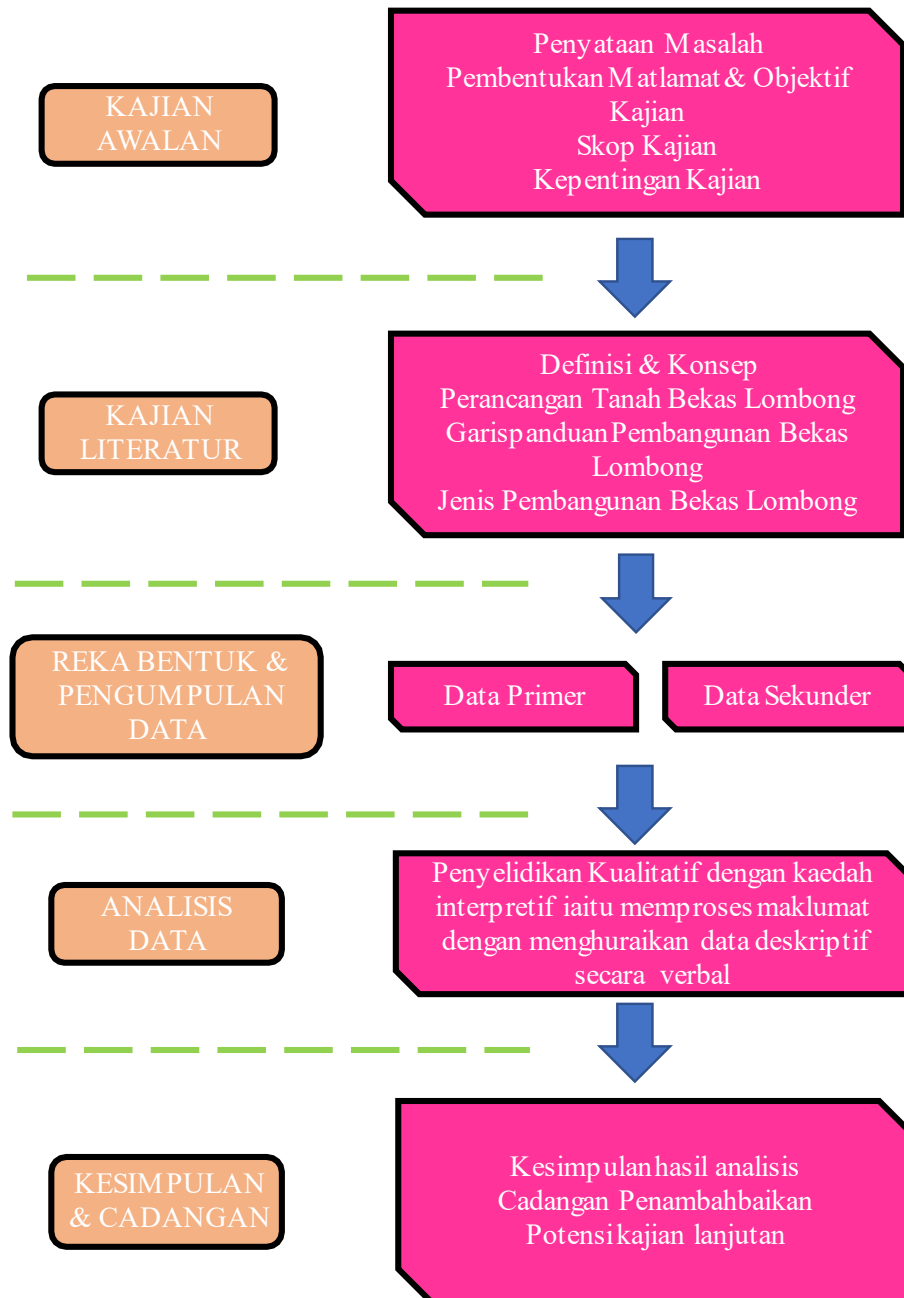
KAJIAN AWALAN

Penyataan Masalah
Pembentukan Matlamat & Objektif Kajian
Skop Kajian
Kepentingan Kajian

KAJIAN LITERATUR

Definisi & Konsep
Perancangan Tanah Bekas Lombong
Garispanduan Pembangunan Bekas Lombong
Jenis Pembangunan Bekas Lombong

REKA BENTUK & PENGUMPULAN DATA

Data Primer

Data Sekunder

ANALISIS DATA

Penyelidikan Kualitatif dengan kaedah interpretif iaitu memproses maklumat dengan menghuraikan data deskriptif secara verbal

KESIMPULAN & CADANGAN

Kesimpulan hasil analisis
Cadangan Penambahbaikan
Potensi kajian lanjutan